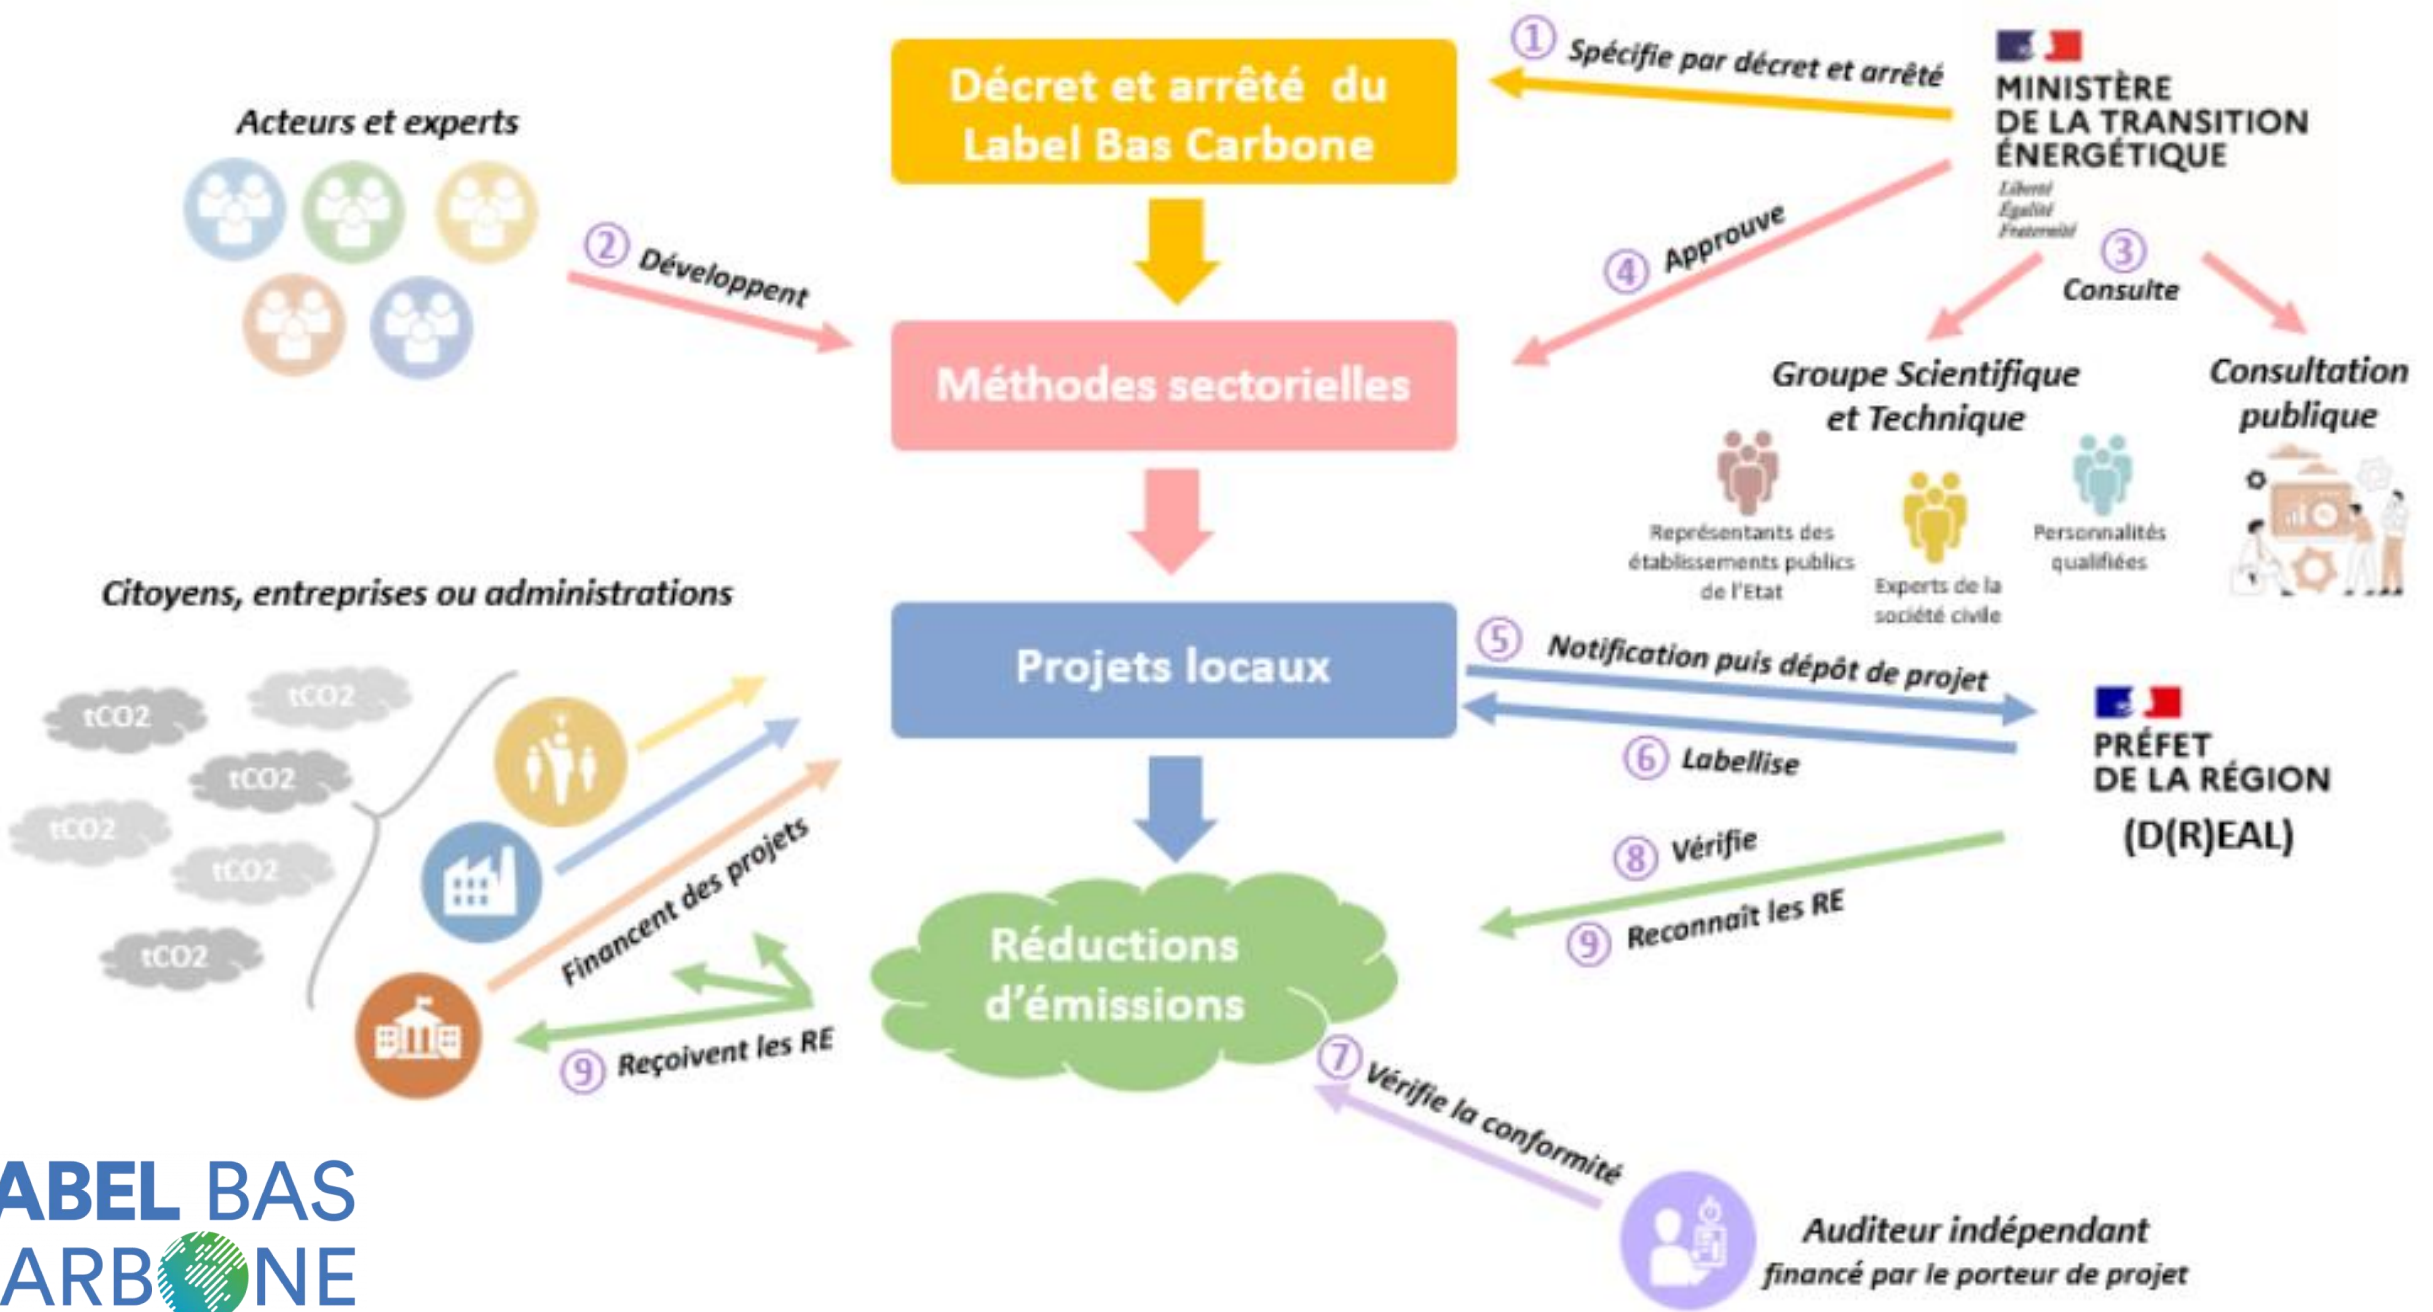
Décret et arrêté du Label Bas Carbone

① Spécifie par décret et arrêté

MINISTÈRE DE LA TRANSITION ÉNERGÉTIQUE
Liberté
Égalité
Fraternité

Acteurs et experts

② Développent

④ Approuve

③ Consulte

Méthodes sectorielles

Groupe Scientifique et Technique

Consultation publique

Représentants des établissements publics de l'Etat

Experts de la société civile

Personnalités qualifiées

Citoyens, entreprises ou administrations

tCO2
tCO2
tCO2
tCO2
tCO2
tCO2

Projets locaux

⑤ Notification puis dépôt de projet

⑥ Labellise

PRÉFET DE LA RÉGION
(D(R)EAL)

⑧ Vérifie

⑨ Reconnaît les RE

Financent des projets

Réductions d'émissions

⑨ Reçoivent les RE

⑦ Vérifie la conformité

Auditeur indépendant
financé par le porteur de projet

ABEL BAS
ARB NE